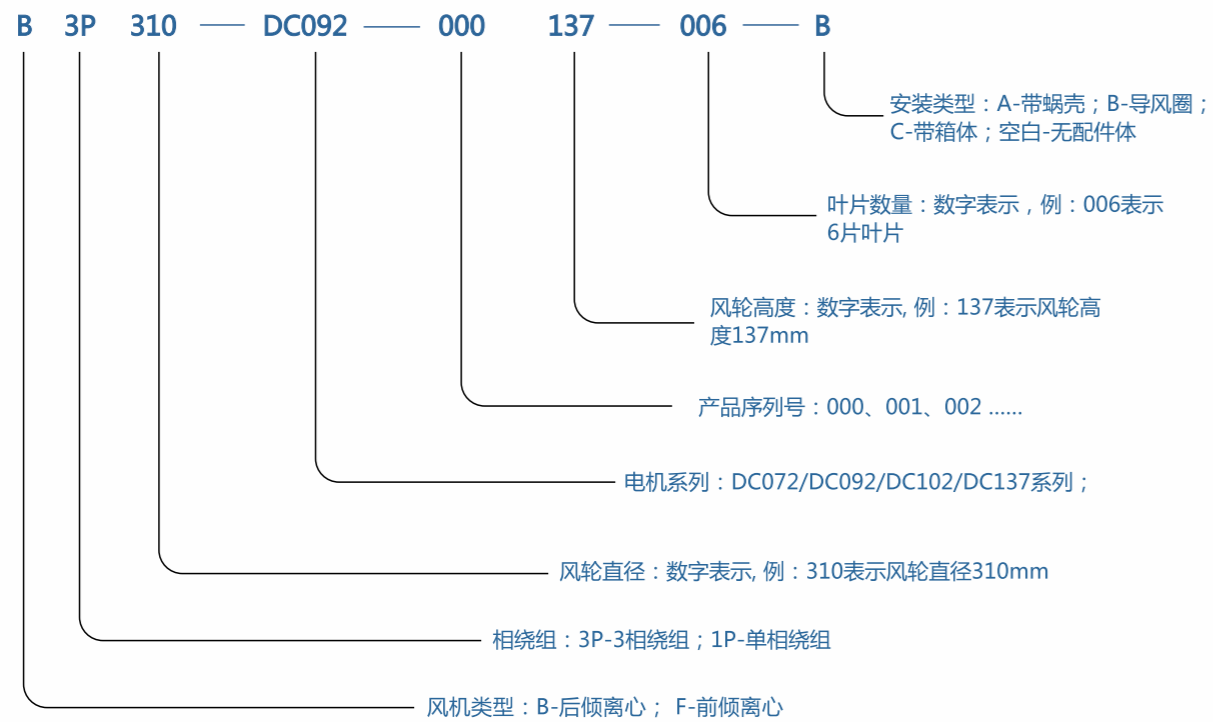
B 3P 310 —— DC092 —— 000 137 —— 006 —— B

安装类型：A-带蜗壳；B-导风圈；C-带箱体；空白-无配件体

叶片数量：数字表示，例：006表示6片叶片

风轮高度：数字表示, 例：137表示风轮高度137mm

产品序列号：000、001、002 ......

电机系列：DC072/DC092/DC102/DC137系列；

风轮直径：数字表示, 例：310表示风轮直径310mm

相绕组：3P-3相绕组；1P-单相绕组

风机类型：B-后倾离心； F-前倾离心